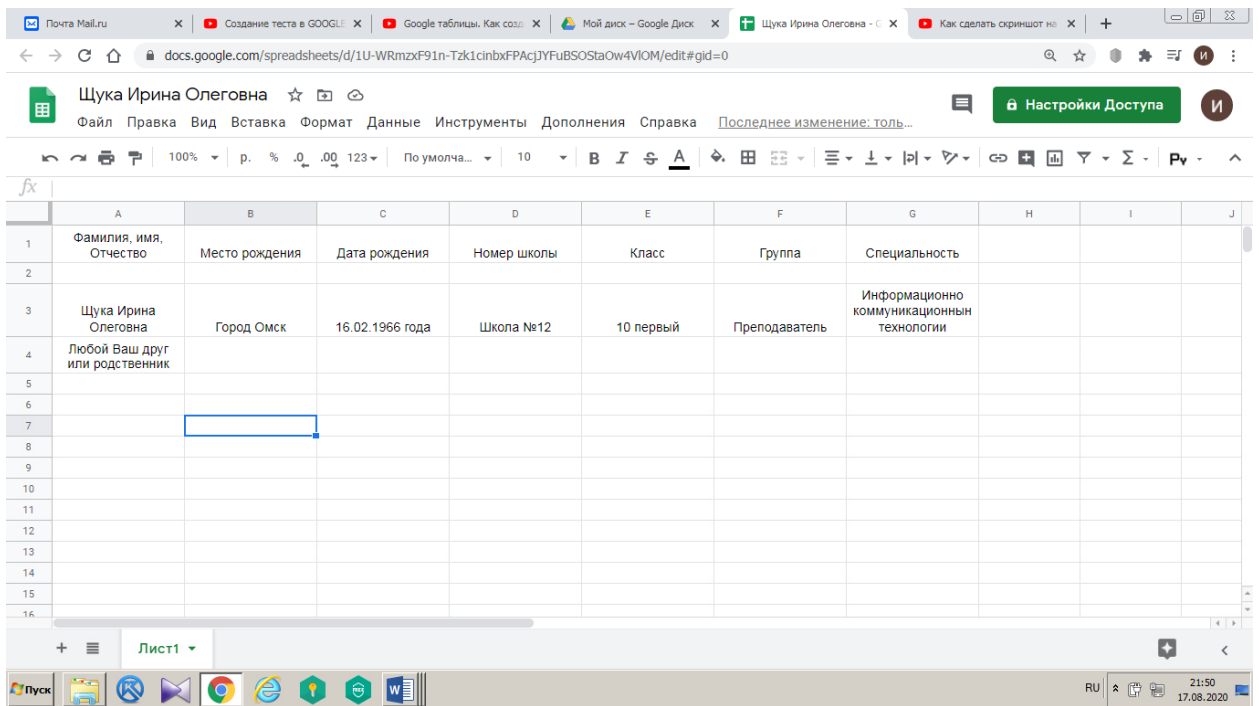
Почта Mail.ru ×
Создание теста в GOOGLE ×
Google таблицы. Как созд ×
Мой диск – Google Диск ×
Щука Ирина Олеговна - ×
Как сделать скриншот на ×
+

docs.google.com/spreadsheets/d/1U-WRmzxF91n-Tzk1cinbxFPAcjJYFuBSOStaOw4VlOM/edit#gid=0

Щука Ирина Олеговна

Файл Правка Вид Вставка Формат Данные Инструменты Дополнения Справка Последнее изменение: толь...

Настройки Доступа

100% р. % .0 .00 123 По умолча... 10 B I S A

fx

| | A | B | C | D | E | F | G | H | I | J |
|---|---|---|---|---|---|---|---|---|---|---|
| 1 | Фамилия, имя, Отчество | Место рождения | Дата рождения | Номер школы | Класс | Группа | Специальность | | | |
| 2 | | | | | | | | | | |
| 3 | Щука Ирина Олеговна | Город Омск | 16.02.1966 года | Школа №12 | 10 первый | Преподаватель | Информационно коммуникационнын технологии | | | |
| 4 | Любой Ваш друг или родственник | | | | | | | | | |
| 5 | | | | | | | | | | |
| 6 | | | | | | | | | | |
| 7 | | | | | | | | | | |
| 8 | | | | | | | | | | |
| 9 | | | | | | | | | | |
| 10 | | | | | | | | | | |
| 11 | | | | | | | | | | |
| 12 | | | | | | | | | | |
| 13 | | | | | | | | | | |
| 14 | | | | | | | | | | |
| 15 | | | | | | | | | | |
| 16 | | | | | | | | | | |

+ Лист1

Пуск
RU 21:50 17.08.2020